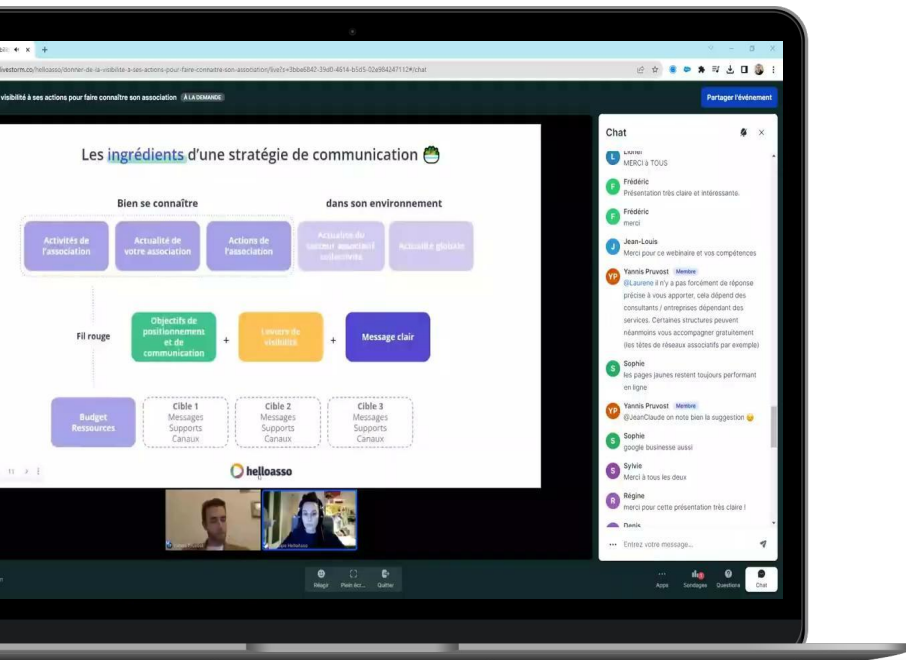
livestorm.co/helloasso/donner-de-la-visibilite-a-ses-actions-pour-faire-connaitre-son-association/live?s=3bbe6842-39d0-4614-b5d5-02e984247112#/chat

visibilité à ses actions pour faire connaître son association À LA DEMANDE

Partager l'événement

Les ingrédients d'une stratégie de communication

Bien se connaître

dans son environnement

Activités de l'association

Actualité de votre association

Actions de l'association

Actualité du secteur associatif / solidarité

Actualité globale

Fil rouge

Objectifs de positionnement et de communication

+

Leviers de visibilité

+

Message clair

Budget Ressources

Cible 1
Messages
Supports
Canaux

Cible 2
Messages
Supports
Canaux

Cible 3
Messages
Supports
Canaux

helloasso

Chat

Lionel
MERCI à TOUS

Frédéric
Présentation très claire et intéressante.

Frédéric
merci

Jean-Louis
Merci pour ce webinaire et vos compétences

Yannis Pruvost Membre
@Laurene il n'y a pas forcément de réponse précise à vous apporter, cela dépend des consultants / entreprises dépendant des services. Certaines structures peuvent néanmoins vous accompagner gratuitement (les têtes de réseaux associatifs par exemple)

Sophie
les pages jaunes restent toujours performant en ligne

Yannis Pruvost Membre
@JeanClaude on note bien la suggestion

Sophie
google businesse aussi

Sylvie
Merci à tous les deux

Régine
merci pour cette présentation très claire !

Denis

Entrez votre message...

Réagir Plein écr... Quitter

Apps Sondages Questions Chat